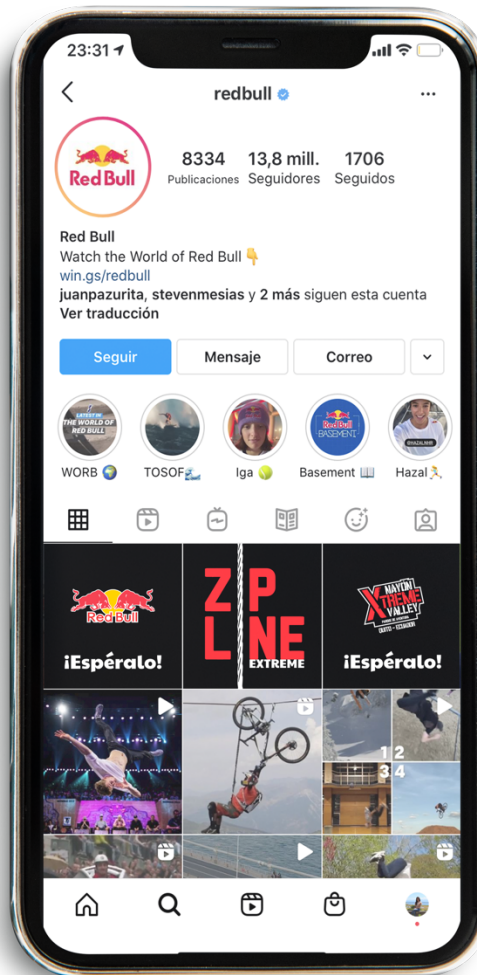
23:31

redbull

Red Bull

8334 Publicaciones
13,8 mill. Seguidores
1706 Seguidos

Red Bull
Watch the World of Red Bull 👇
win.gs/redbull
juanpazurita, stevenmesias y 2 más siguen esta cuenta
Ver traducción

Seguir
Mensaje
Correo

LATEST IN THE WORLD OF RED BULL
WORB 🌍
TOSOF🌊
Iga 🎾
Red Bull BASEMENT
Basement 📖
@HAZALNAR
Hazal🏃

Red Bull
¡Espéralo!

ZIP LINE
EXTREME

MAYON XTREME VALLEY
¡Espéralo!

1 2
3 4